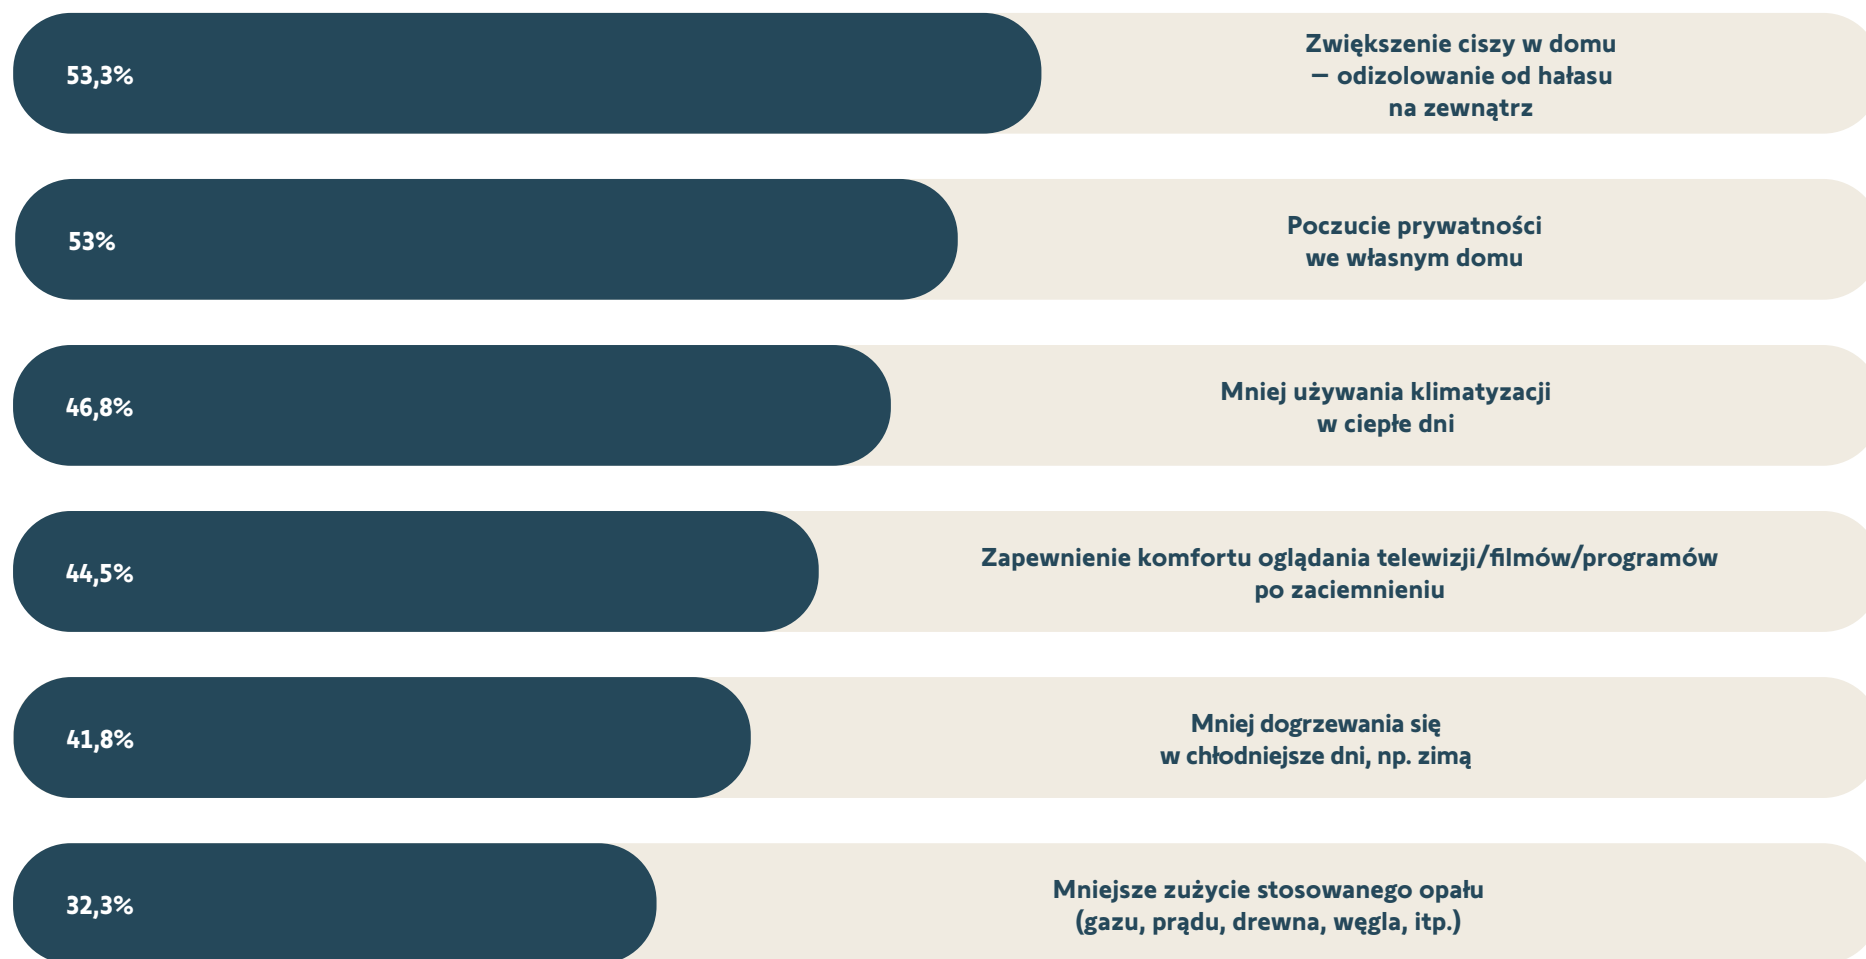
53,3%

Zwiększenie ciszy w domu – odizolowanie od hałasu na zewnątrz

53%

Poczucie prywatności we własnym domu

46,8%

Mniej używania klimatyzacji w ciepłe dni

44,5%

Zapewnienie komfortu oglądania telewizji/filmów/programów po zaciemnieniu

41,8%

Mniej dogrzewania się w chłodniejsze dni, np. zimą

32,3%

Mniejsze zużycie stosowanego opału (gazu, prądu, drewna, węgla, itp.)